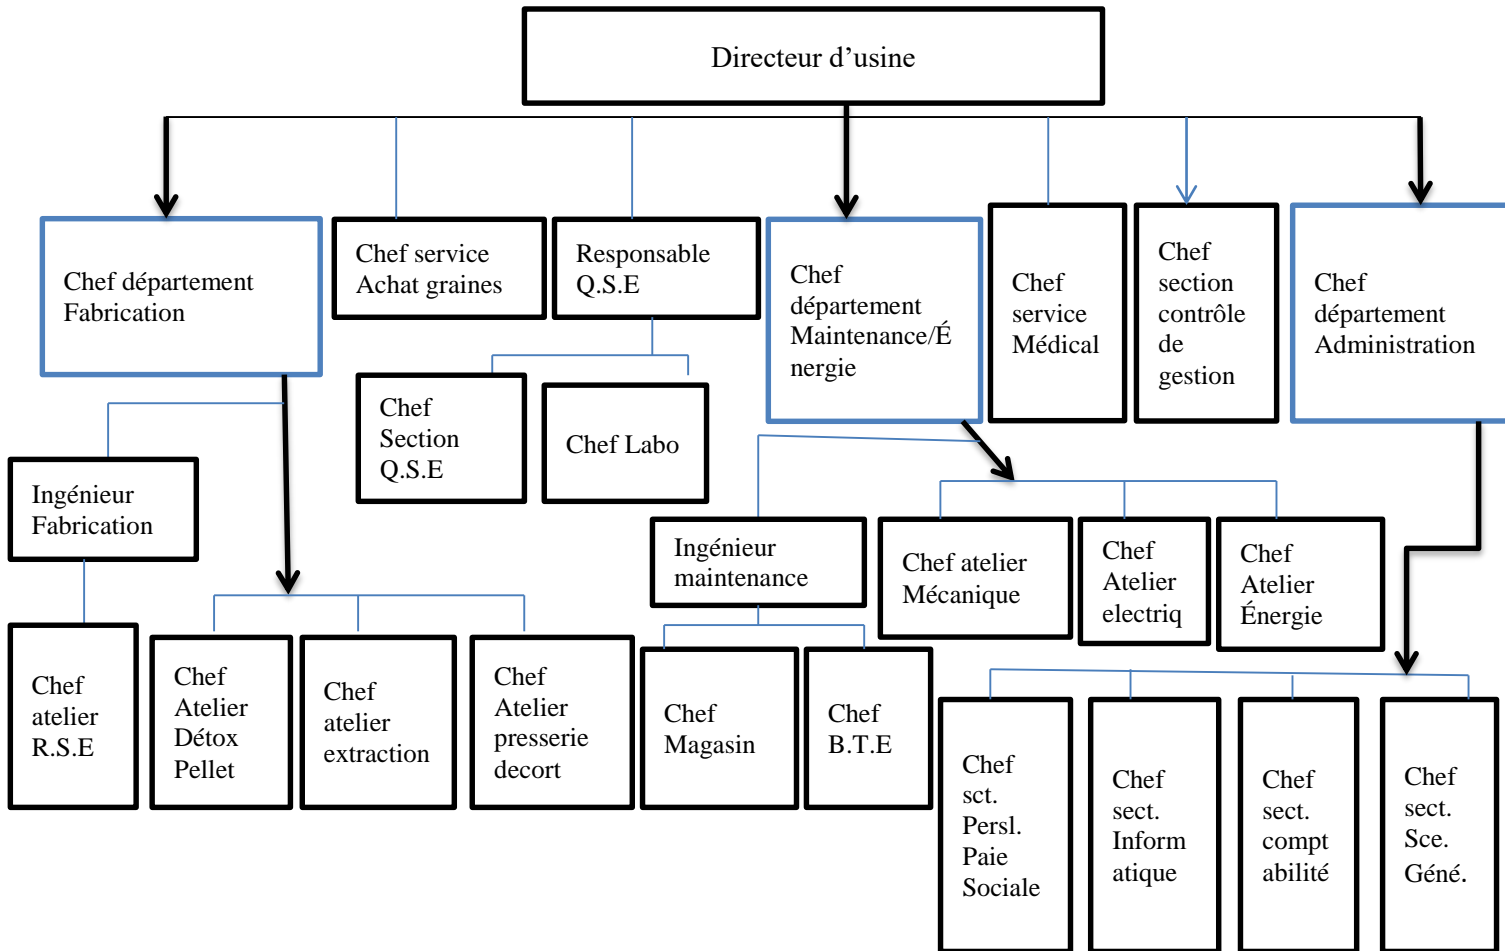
Directeur d’usine

Chef département Fabrication

Chef service Achat graines

Responsable Q.S.E

Chef département Maintenance/Énergie

Chef service Médical

Chef section contrôle de gestion

Chef département Administration

Chef Section Q.S.E

Chef Labo

Ingénieur Fabrication

Chef atelier R.S.E

Chef Atelier Détox Pellet

Chef atelier extraction

Chef Atelier presserie decort

Ingénieur maintenance

Chef atelier Mécanique

Chef Atelier electriq

Chef Atelier Énergie

Chef Magasin

Chef B.T.E

Chef sct. Persl. Paie Sociale

Chef sect. Informatique

Chef sect. comptabilité

Chef sect. Sce. Géné.